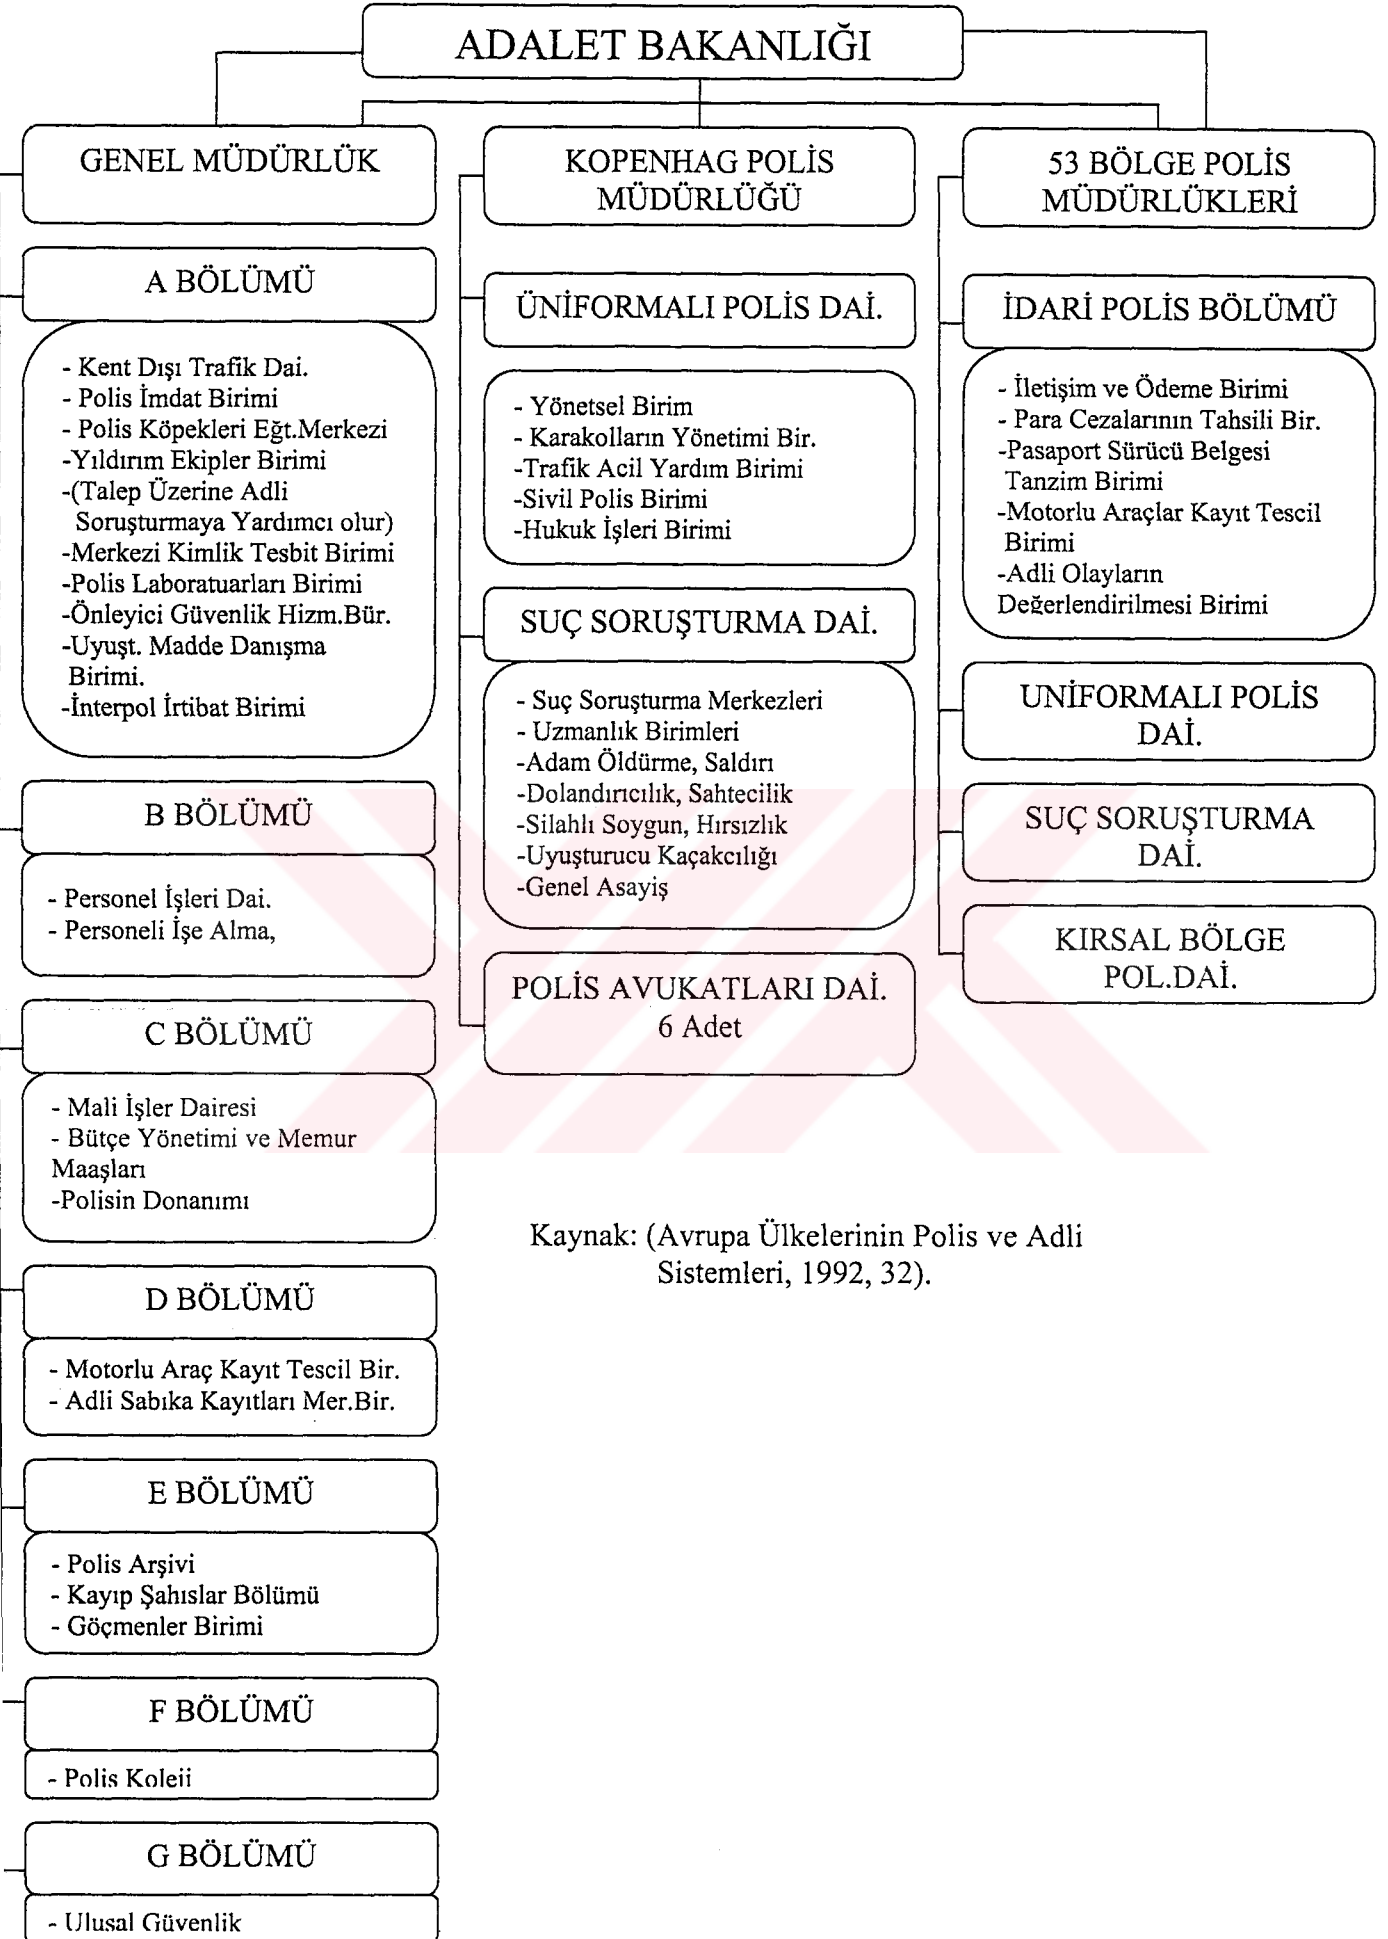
ADALET BAKANLIĞI

GENEL MÜDÜRLÜK

A BÖLÜMÜ

- Kent Dışı Trafik Dai.
- Polis İmdat Birimi
- Polis Köpekleri Eğt.Merkezi
-Yıldırım Ekipler Birimi
-(Talep Üzerine Adli Soruşturmaya Yardımcı olur)
-Merkezi Kimlik Tesbit Birimi
-Polis Laboratuarları Birimi
-Önleyici Güvenlik Hizm.Bür.
-Uyuşt. Madde Danışma Birimi.
-İnterpol İrtibat Birimi

B BÖLÜMÜ

- Personel İşleri Dai.
- Personeli İşe Alma,

C BÖLÜMÜ

- Mali İşler Dairesi
- Bütçe Yönetimi ve Memur Maaşları
-Polisin Donanımı

D BÖLÜMÜ

- Motorlu Araç Kayıt Tescil Bir.
- Adli Sabıka Kayıtları Mer.Bir.

E BÖLÜMÜ

- Polis Arşivi
- Kayıp Şahıslar Bölümü
- Göçmenler Birimi

F BÖLÜMÜ

- Polis Koleji

G BÖLÜMÜ

- Ulusal Güvenlik

KOPENHAG POLİS MÜDÜRLÜĞÜ

ÜNİFORMALI POLİS DAİ.

- Yönetsel Birim
- Karakolların Yönetimi Bir.
-Trafik Acil Yardım Birimi
-Sivil Polis Birimi
-Hukuk İşleri Birimi

SUÇ SORUŞTURMA DAİ.

- Suç Soruşturma Merkezleri
- Uzmanlık Birimleri
-Adam Öldürme, Saldırı
-Dolandırıcılık, Sahtecilik
-Silahlı Soygun, Hırsızlık
-Uyuşturucu Kaçakcılığı
-Genel Asayiş

POLİS AVUKATLARI DAİ. 6 Adet

53 BÖLGE POLİS MÜDÜRLÜKLERİ

İDARİ POLİS BÖLÜMÜ

- İletişim ve Ödeme Birimi
- Para Cezalarının Tahsili Bir.
-Pasaport Sürücü Belgesi Tanzim Birimi
-Motorlu Araçlar Kayıt Tescil Birimi
-Adli Olayların Değerlendirilmesi Birimi

UNİFORMALI POLİS DAİ.

SUÇ SORUŞTURMA DAİ.

KIRSAL BÖLGE POL.DAİ.

Kaynak: (Avrupa Ülkelerinin Polis ve Adli Sistemleri, 1992, 32).